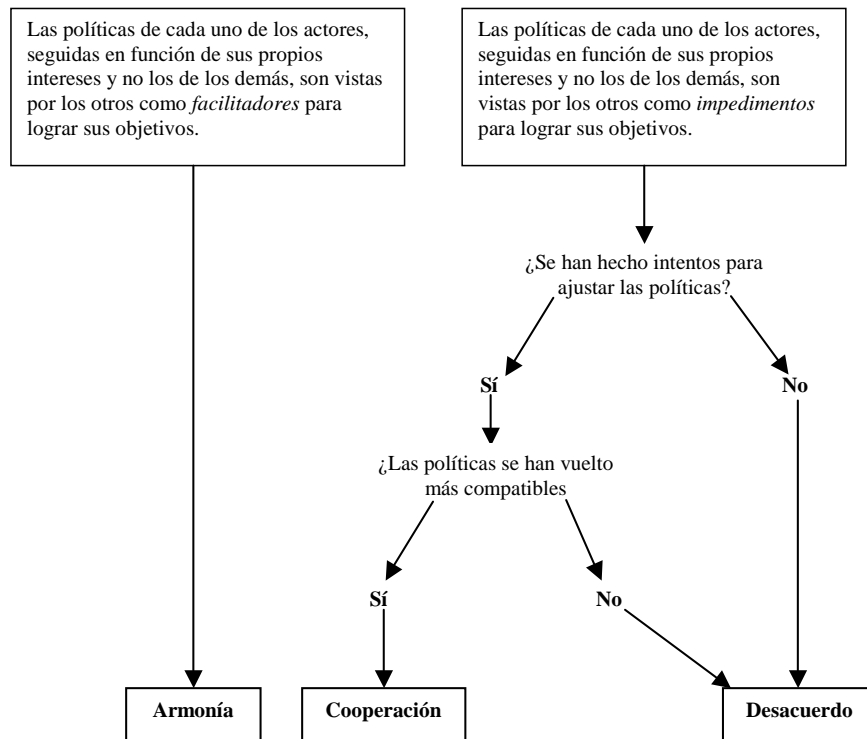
Las políticas de cada uno de los actores, seguidas en función de sus propios intereses y no los de los demás, son vistas por los otros como *facilitadores* para lograr sus objetivos.

Las políticas de cada uno de los actores, seguidas en función de sus propios intereses y no los de los demás, son vistas por los otros como *impedimentos* para lograr sus objetivos.

¿Se han hecho intentos para ajustar las políticas?

**Sí**

**No**

¿Las políticas se han vuelto más compatibles

**Sí**

**No**

**Armonía**

**Cooperación**

**Desacuerdo**